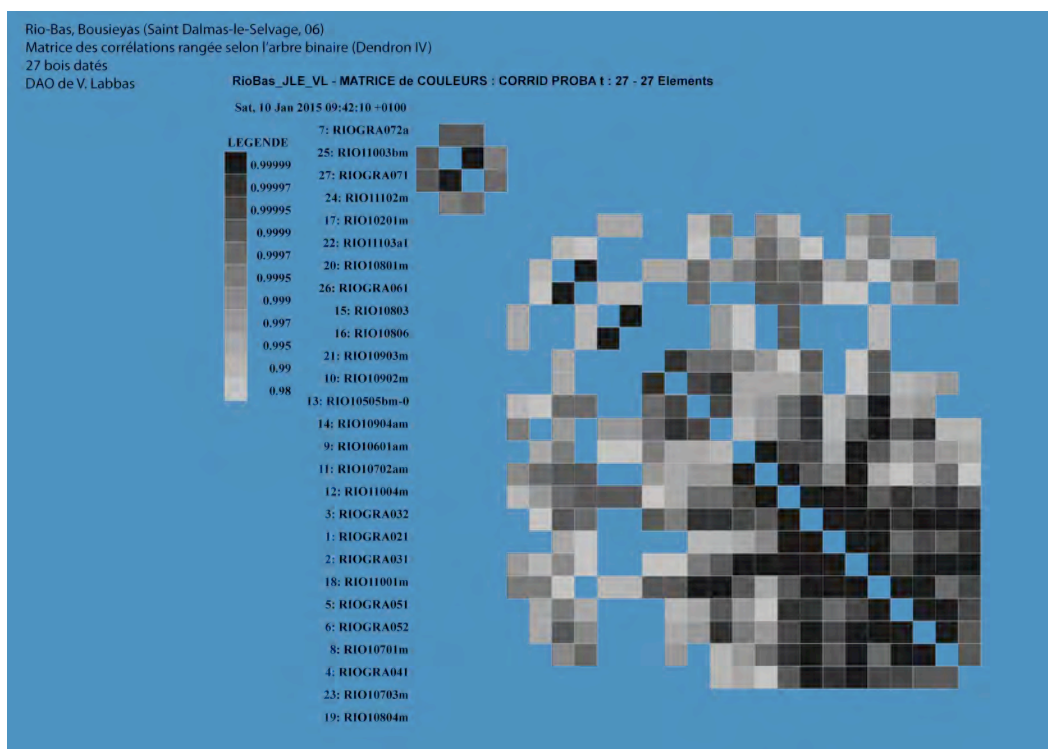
Rio-Bas, Bousieyas (Saint Dalmas-le-Selvage, 06)
Matrice des corrélations rangée selon l'arbre binaire (Dendron IV)
27 bois datés
DAO de V. Labbas

RioBas_JLE_VL - MATRICE de COULEURS : CORRID PROBA t : 27 - 27 Elements

Sat, 10 Jan 2015 09:42:10 +0100

LEGENDE
0.99999
0.99997
0.99995
0.9999
0.9997
0.9995
0.999
0.997
0.995
0.99
0.98

7: RIOGRA072a
25: RIO11003bm
27: RIOGRA071
24: RIO11102m
17: RIO10201m
22: RIO11103a1
20: RIO10801m
26: RIOGRA061
15: RIO10803
16: RIO10806
21: RIO10903m
10: RIO10902m
13: RIO10505bm-0
14: RIO10904am
9: RIO10601am
11: RIO10702am
12: RIO11004m
3: RIOGRA032
1: RIOGRA021
2: RIOGRA031
18: RIO11001m
5: RIOGRA051
6: RIOGRA052
8: RIO10701m
4: RIOGRA041
23: RIO10703m
19: RIO10804m